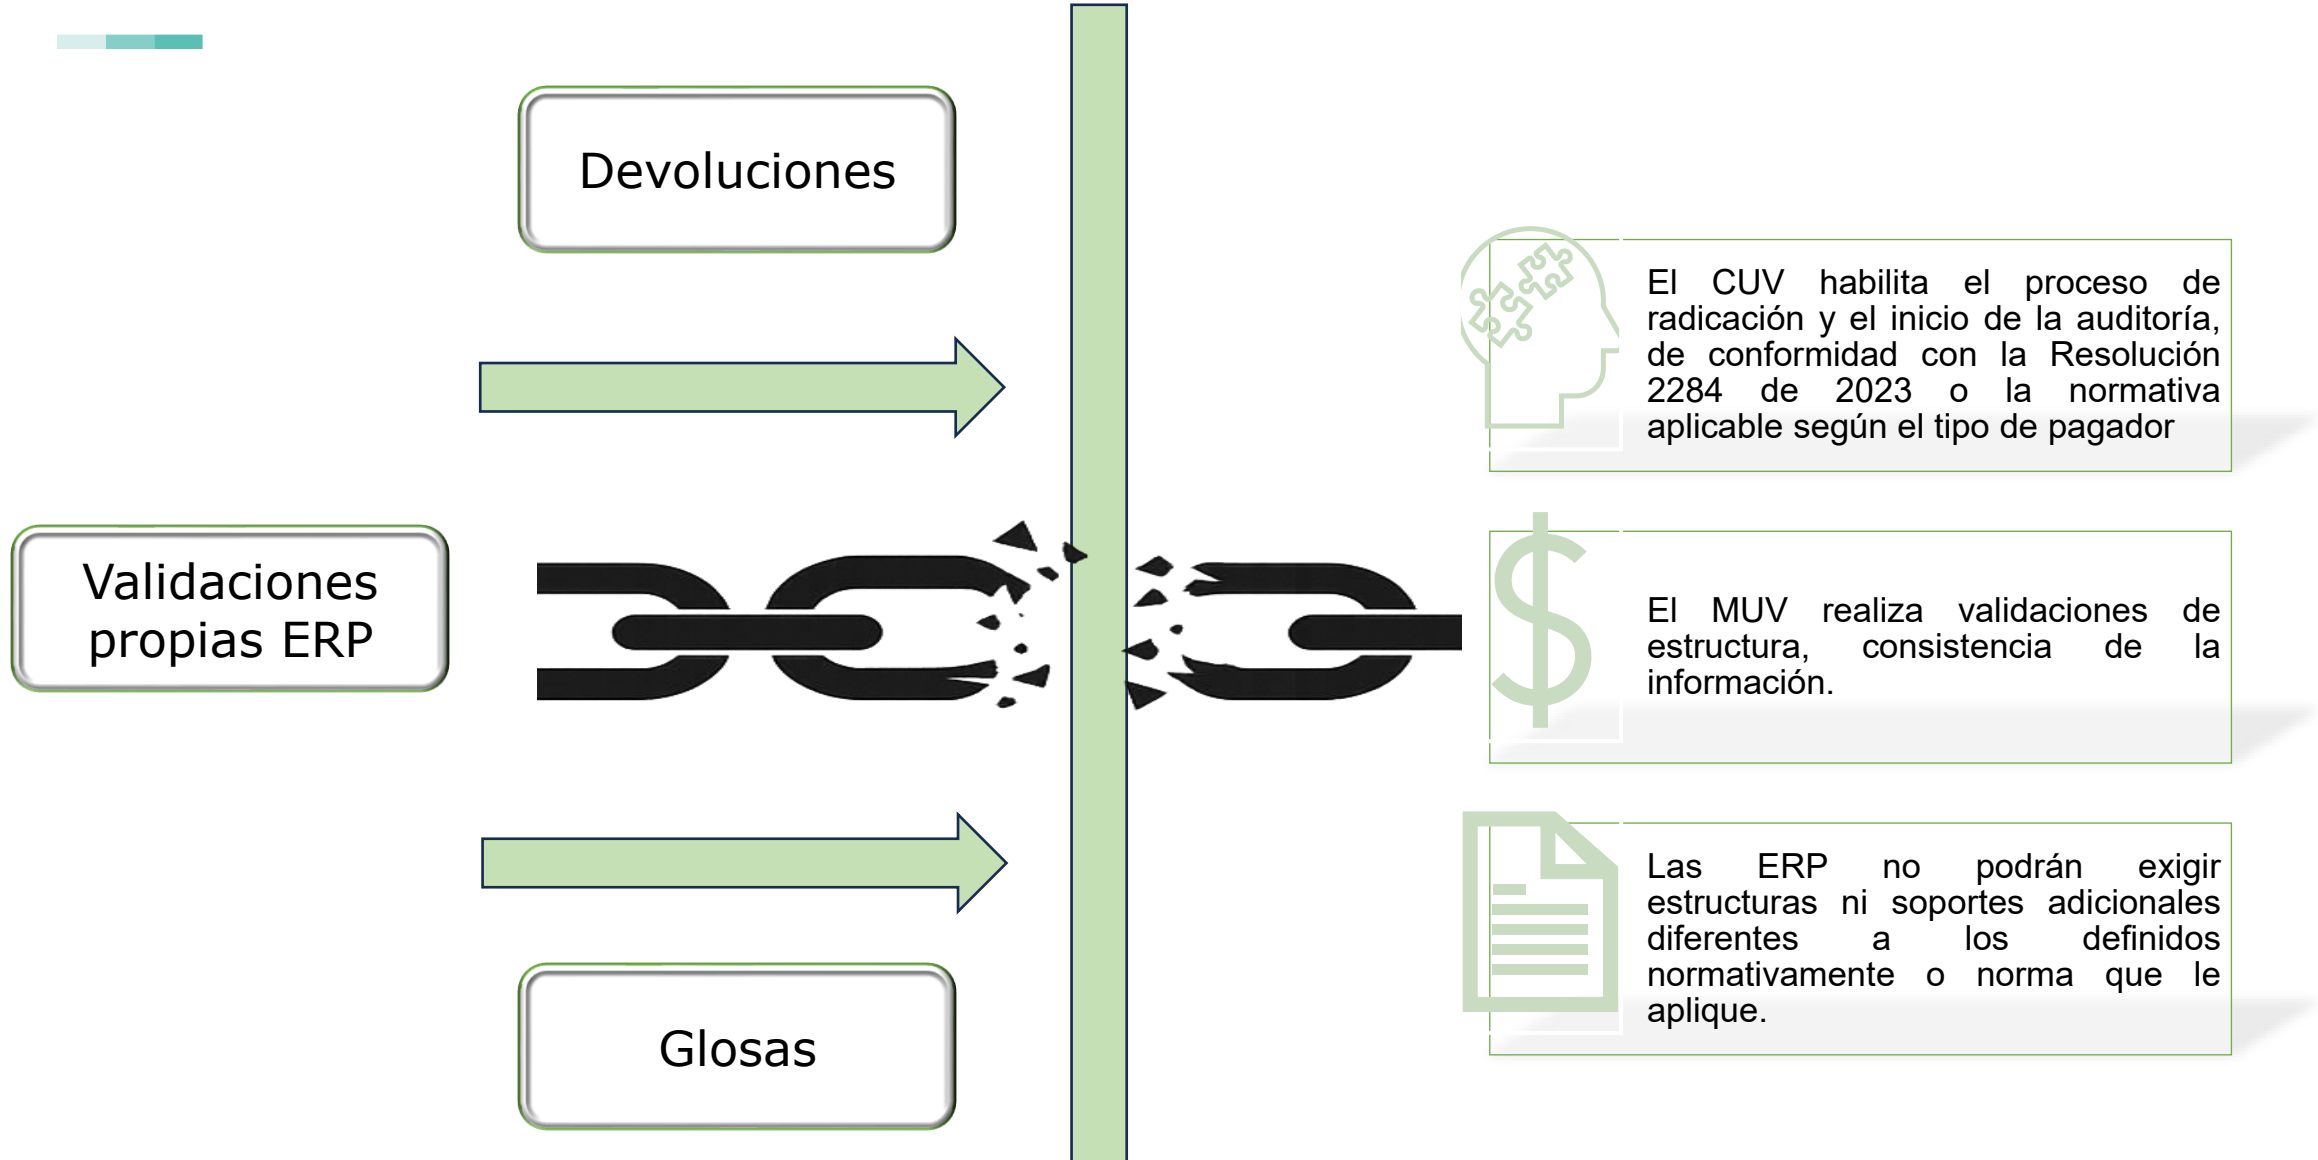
Devoluciones

Validaciones propias ERP

Glosas

El CUV habilita el proceso de radicación y el inicio de la auditoría, de conformidad con la Resolución 2284 de 2023 o la normativa aplicable según el tipo de pagador

El MUV realiza validaciones de estructura, consistencia de la información.

Las ERP no podrán exigir estructuras ni soportes adicionales diferentes a los definidos normativamente o norma que le aplique.